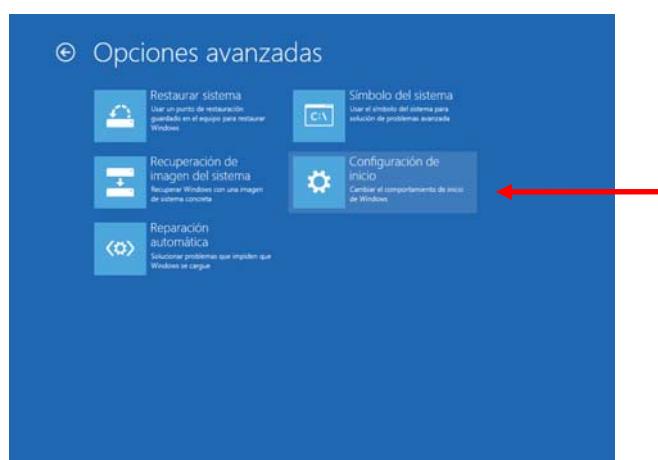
Opciones avanzadas

Restaurar sistema
Usar un punto de restauración guardado en el equipo para restaurar Windows

Recuperación de imagen del sistema
Recuperar Windows con una imagen de sistema concreta

Reparación automática
Solucionar problemas que impiden que Windows se cargue

C:\
Símbolo del sistema
Usar el símbolo del sistema para solución de problemas avanzada

Configuración de inicio
Cambiar el comportamiento de inicio de Windows